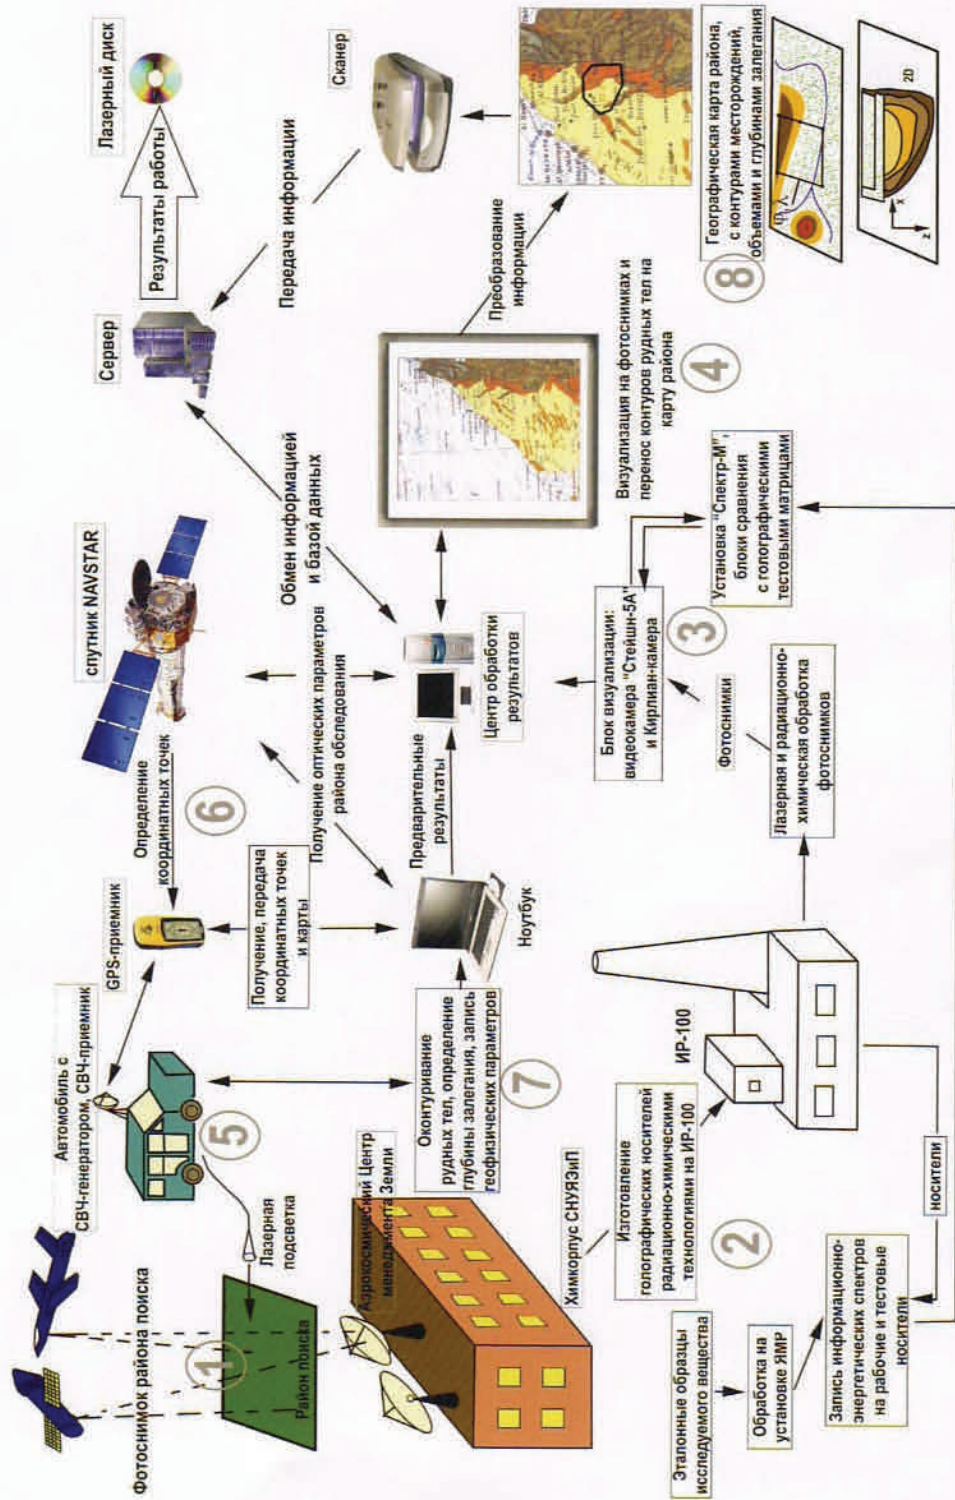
Фотоснимок района поиска

1

Район поиска

Лазерная подсветка

Аэрокосмический Центр менеджмента Земли

Автомобиль с СВЧ-генератором, СВЧ-приемник

5

GPS-приемник

Получение, передача координатных точек и карты

Определение координатных точек

6

спутник NAVSTAR

Получение оптических параметров района обследования

Обмен информацией и базой данных

Сервер

Передача информации

Результаты работы

Лазерный диск

Сканер

Оконтуривание рудных тел, определение глубины залегания, запись геофизических параметров

7

Ноутбук

Предварительные результаты

Центр обработки результатов

Преобразование информации

Визуализация на фотоснимках и перенос контуров рудных тел на карту района

4

Географическая карта района, с контурами месторождений, объемами и глубинами залегания

8

2D

Химкорпус СНУЯЗиП

Изготовление голографических носителей радиационно-химическими технологиями на ИР-100

2

ИР-100

Блок визуализации: видеокамера "Стейшн-5А" и Кирлиан-камера

3

Установка "Спектр-М", блоки сравнения с голографическими тестовыми матрицами

Фотоснимки

Лазерная и радиационно-химическая обработка фотоснимков

Эталонные образцы исследуемого вещества

Обработка на установке ЯМР

Запись информационно-энергетических спектров на рабочие и тестовые носители

носители